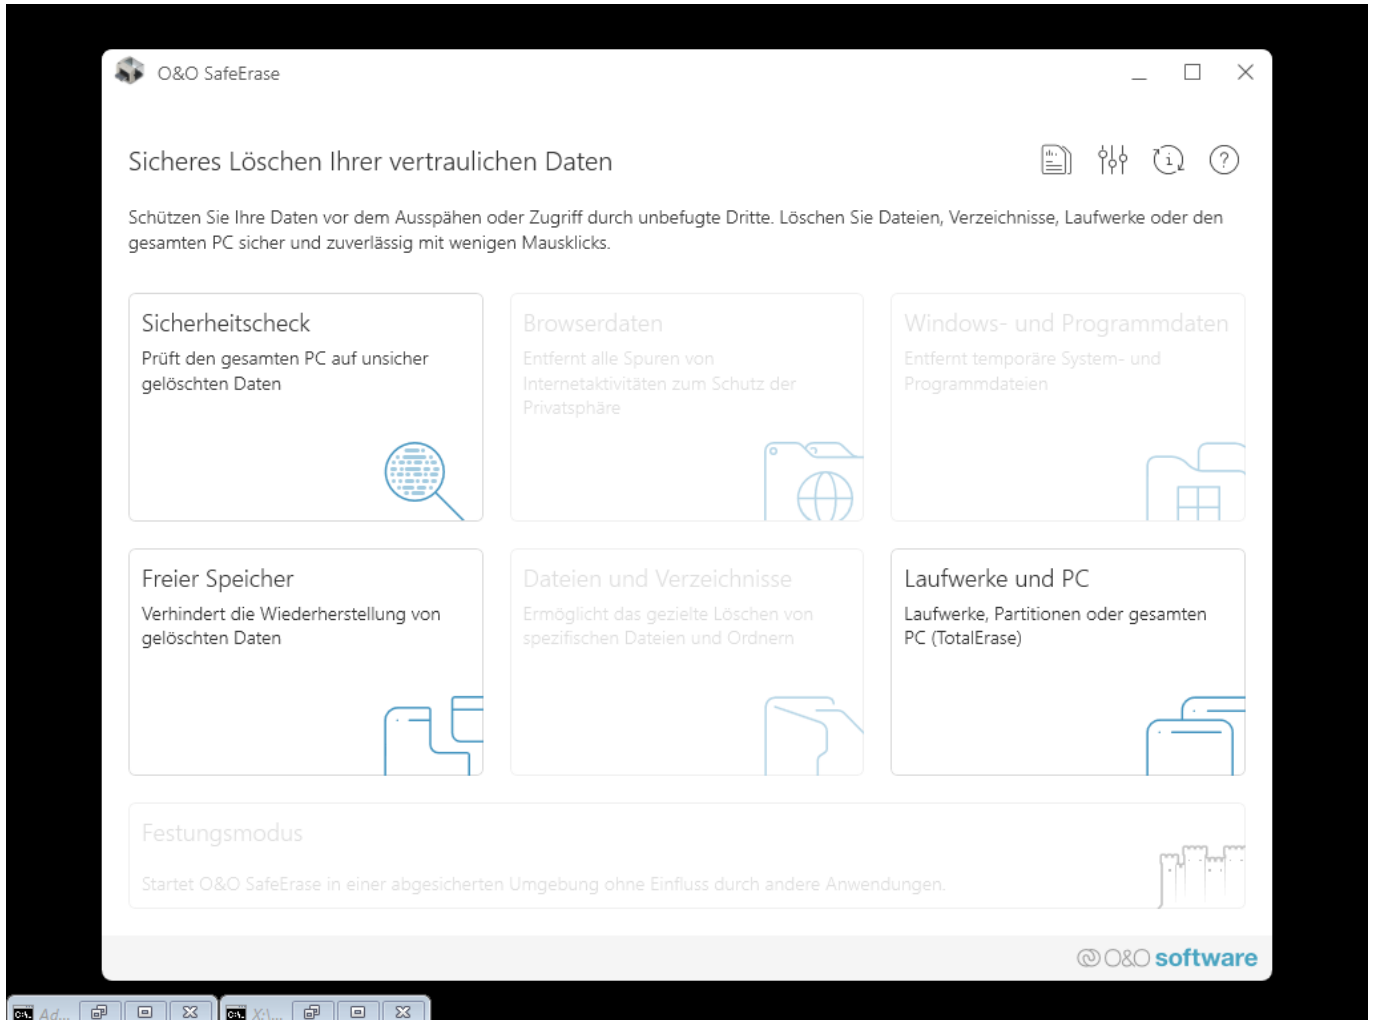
O&O SafeErase

Sicheres Löschen Ihrer vertraulichen Daten

Schützen Sie Ihre Daten vor dem Ausspähen oder Zugriff durch unbefugte Dritte. Löschen Sie Dateien, Verzeichnisse, Laufwerke oder den gesamten PC sicher und zuverlässig mit wenigen Mausklicks.

Sicherheitscheck
Prüft den gesamten PC auf unsicher gelöschten Daten

Browserdaten
Entfernt alle Spuren von Internetaktivitäten zum Schutz der Privatsphäre

Windows- und Programmdaten
Entfernt temporäre System- und Programmdateien

Freier Speicher
Verhindert die Wiederherstellung von gelöschten Daten

Dateien und Verzeichnisse
Ermöglicht das gezielte Löschen von spezifischen Dateien und Ordnern

Laufwerke und PC
Laufwerke, Partitionen oder gesamten PC (TotalErase)

Festungsmodus
Startet O&O SafeErase in einer abgesicherten Umgebung ohne Einfluss durch andere Anwendungen.

O&O software

Ad... X:\...